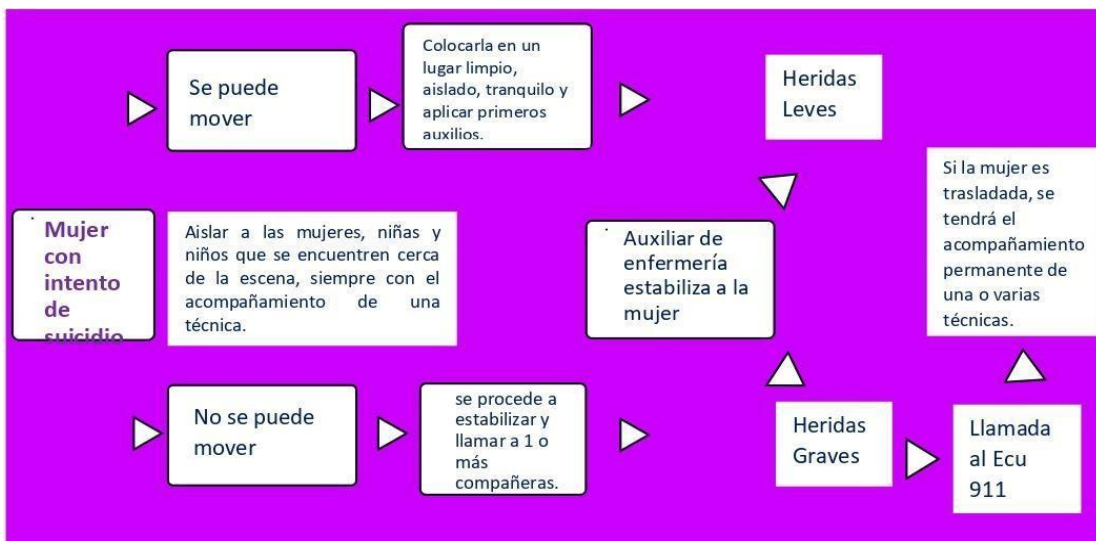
Mujer con intento de suicidio

Aislar a las mujeres, niñas y niños que se encuentren cerca de la escena, siempre con el acompañamiento de una técnica.

Se puede mover

Colocarla en un lugar limpio, aislado, tranquilo y aplicar primeros auxilios.

Heridas Leves

No se puede mover

se procede a estabilizar y llamar a 1 o más compañeras.

Heridas Graves

Auxiliar de enfermería estabiliza a la mujer

Llamada al Ecu 911

Si la mujer es trasladada, se tendrá el acompañamiento permanente de una o varias técnicas.